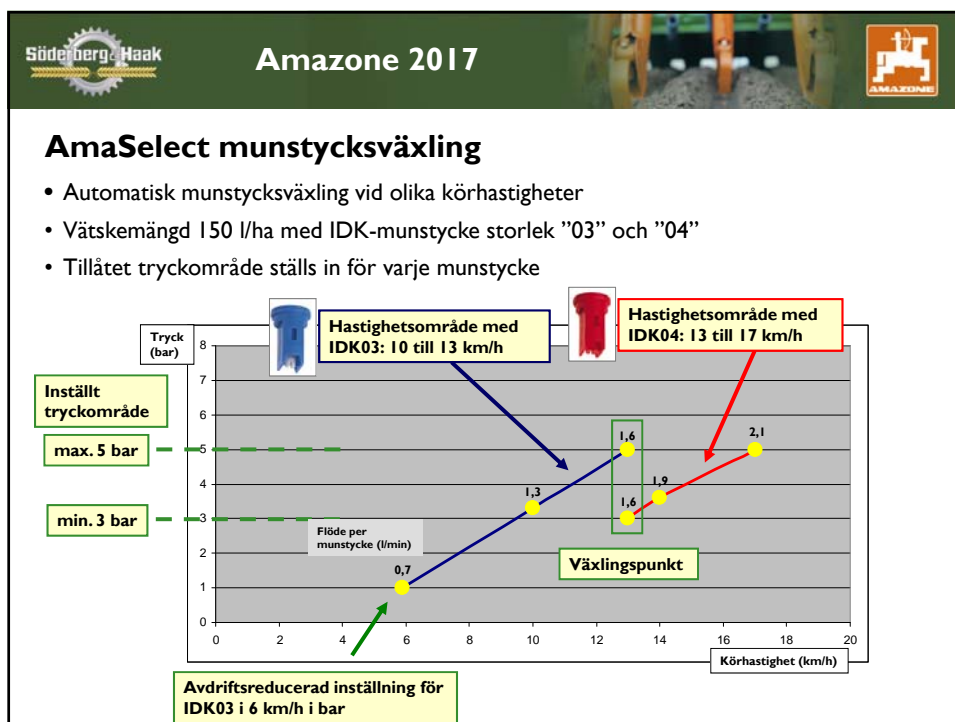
Söderberg & Haak

Amazone 2017

AMAZONE

AmaSelect munstycksväxling

• Automatisk munstycksväxling vid olika körhastigheter
• Vätskemängd 150 l/ha med IDK-munstycke storlek ”03” och ”04”
• Tillåtet tryckområde ställs in för varje munstycke

Hastighetsområde med IDK03: 10 till 13 km/h

Hastighetsområde med IDK04: 13 till 17 km/h

Tryck (bar)

Inställt tryckområde

max. 5 bar

min. 3 bar

Flöde per munstycke (l/min)

0,7
1,3
1,6
1,6
1,9
2,1

Växlingspunkt

0
1
2
3
4
5
6
7
8

0 2 4 6 8 10 12 14 16 18 20

Körhastighet (km/h)

Avdriftsreducerad inställning för IDK03 i 6 km/h i bar